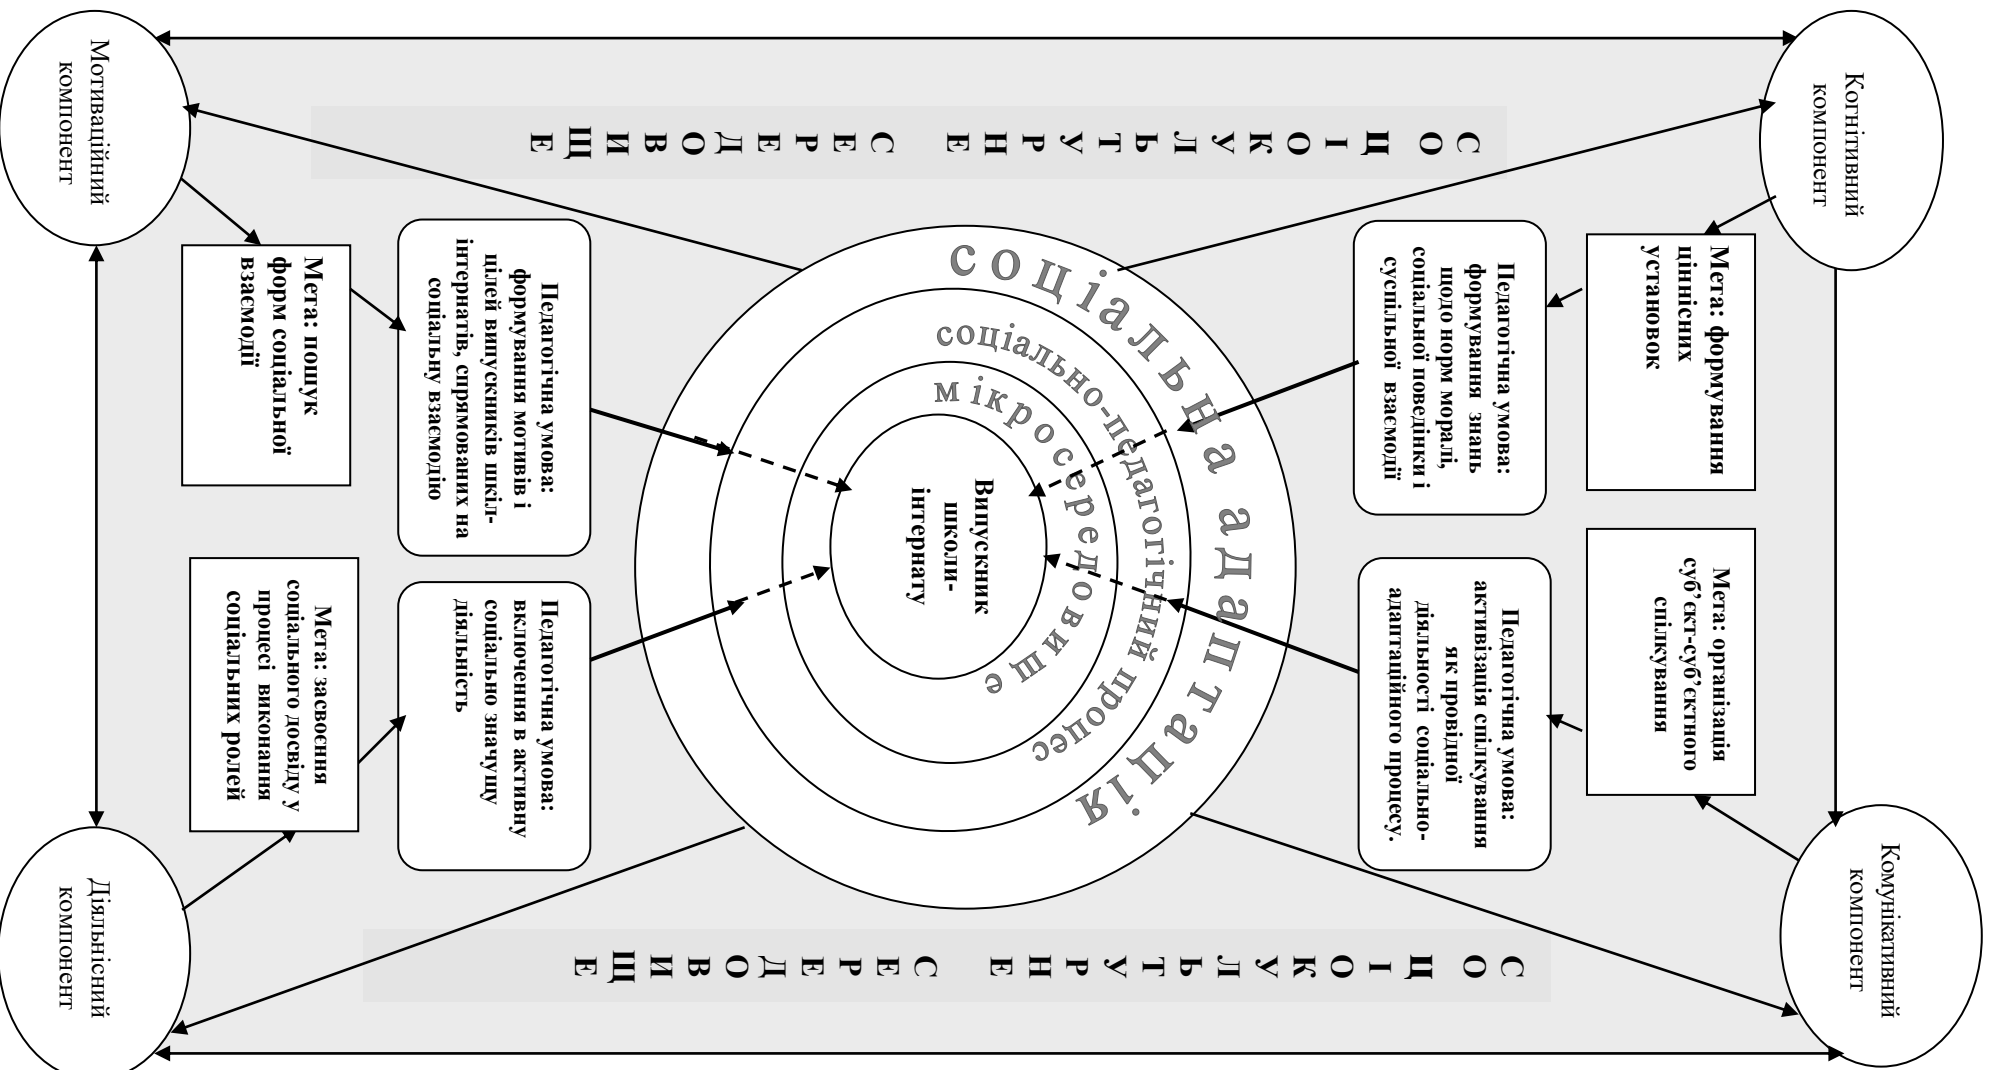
Когнітивний компонент

Мотиваційний компонент

Комунікативний компонент

Діяльнісний компонент

СОЦІОКУЛЬТУРНЕ СЕРЕДОВИЩЕ

СОЦІОКУЛЬТУРНЕ СЕРЕДОВИЩЕ

Мета: формування ціннісних установок

Педагогічна умова: формування знань щодо норм моралі, соціальної поведінки і суспільної взаємодії

Мета: організація суб'єкт-суб'єктного спілкування

Педагогічна умова: активізація спілкування як провідної діяльності соціально-адаптаційного процесу.

Мета: пошук форм соціальної взаємодії

Педагогічна умова: формування мотивів і цілей випускників шкіл-інтернатів, спрямованих на соціальну взаємодію

Мета: засвоєння соціального досвіду у процесі виконання соціальних ролей

Педагогічна умова: включення в активну соціально значущу діяльність

соціальна адаптація

соціально-педагогічний процес

мікросередовище

Випускник школи-інтернату